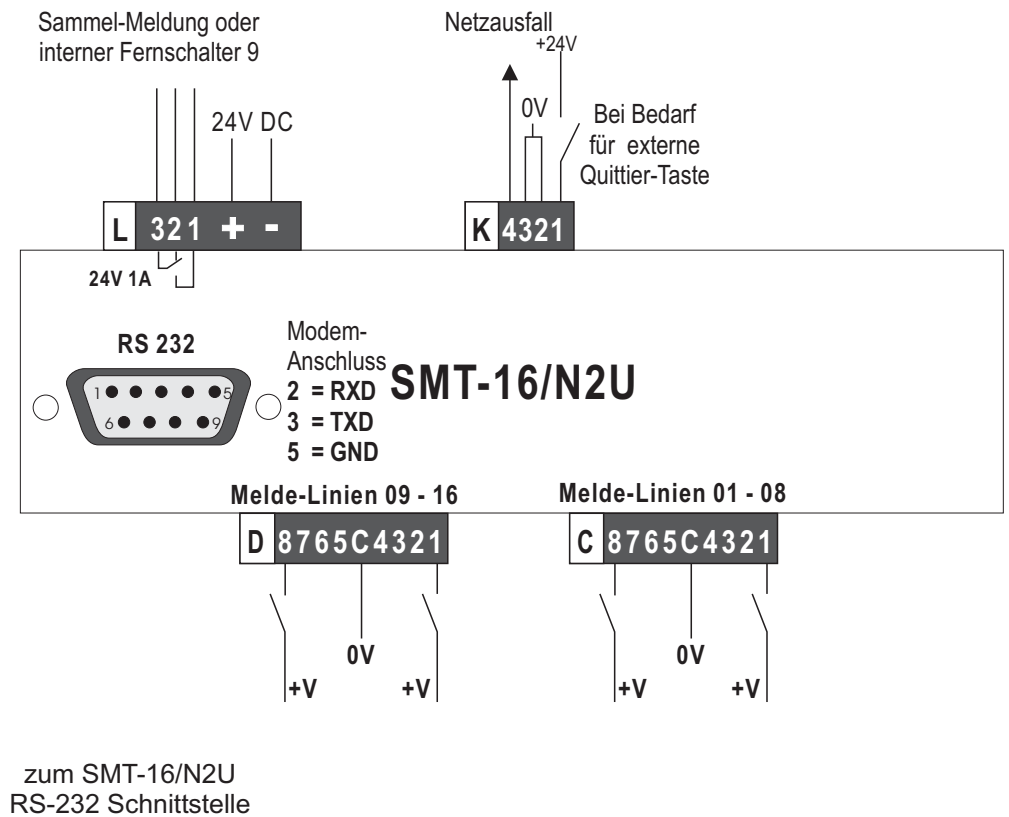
Sammel-Meldung oder interner Fernschalter 9

24V DC

L 321 + -

24V 1A

Netzausfall

+24V

0V

Bei Bedarf für externe Quittier-Taste

K 4321

RS 232

1 5

6 9

Modem-Anschluss

2 = RXD

3 = TXD

5 = GND

SMT-16/N2U

Melde-Linien 09 - 16

D 8765C4321

0V

+V

+V

Melde-Linien 01 - 08

C 8765C4321

0V

+V

+V

zum SMT-16/N2U
RS-232 Schnittstelle